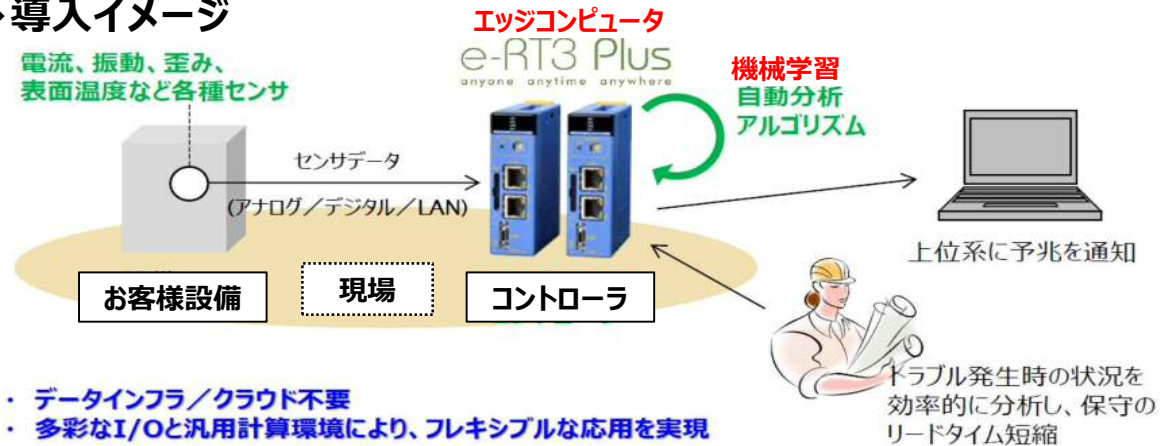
導入イメージ

電流、振動、歪み、表面温度など各種センサ

エッジコンピュータ

e-RT3 Plus

anyone anytime anywhere

機械学習

自動分析アルゴリズム

センサデータ

(アナログ／デジタル／LAN)

上位系に予兆を通知

お客様設備

現場

コントローラ

トラブル発生時の状況を効率的に分析し、保守のリードタイム短縮

・ データインフラ／クラウド不要

・ 多彩なI/Oと汎用計算環境により、フレキシブルな応用を実現